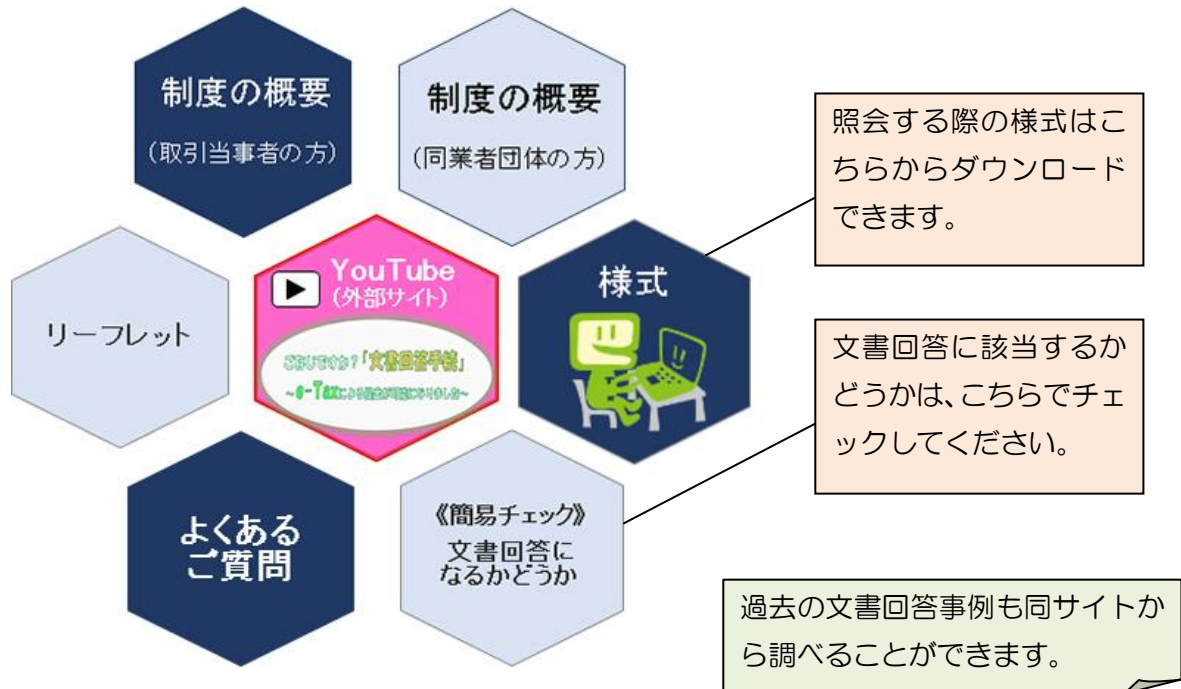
制度の概要
（取引当事者の方）

制度の概要
（同業者団体の方）

照会する際の様式はこちらからダウンロードできます。

リーフレット

YouTube
（外部サイト）

ご存じですか？「文書回答手続」
～e-Taxによる照会が可能になりました～

様式

文書回答に該当するかどうかは、こちらでチェックしてください。

よくあるご質問

《簡易チェック》
文書回答になるかどうか

過去の文書回答事例も同サイトから調べることができます。